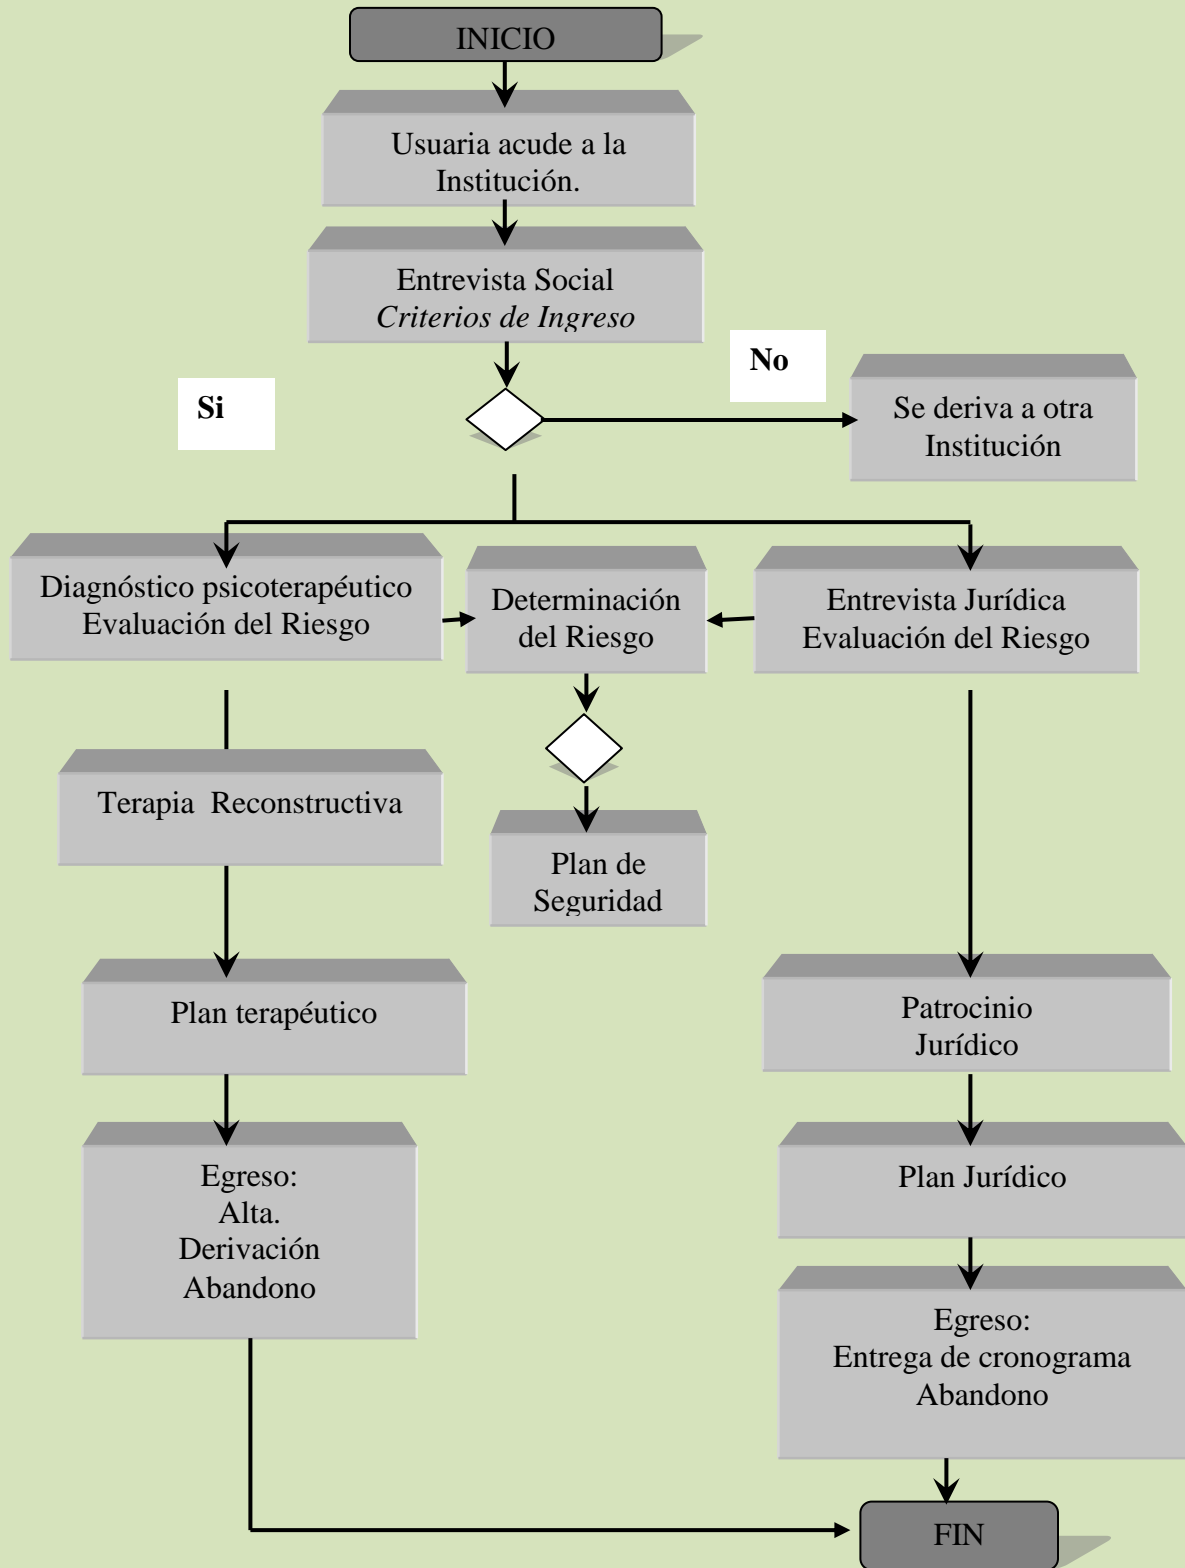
INICIO

Usuaria acude a la Institución.

Entrevista Social
*Criterios de Ingreso*

No

Si

Se deriva a otra Institución

Diagnóstico psicoterapéutico
Evaluación del Riesgo

Determinación del Riesgo

Entrevista Jurídica
Evaluación del Riesgo

Terapia Reconstructiva

Plan de Seguridad

Plan terapéutico

Patrocinio Jurídico

Egreso:
Alta.
Derivación
Abandono

Plan Jurídico

Egreso:
Entrega de cronograma
Abandono

FIN